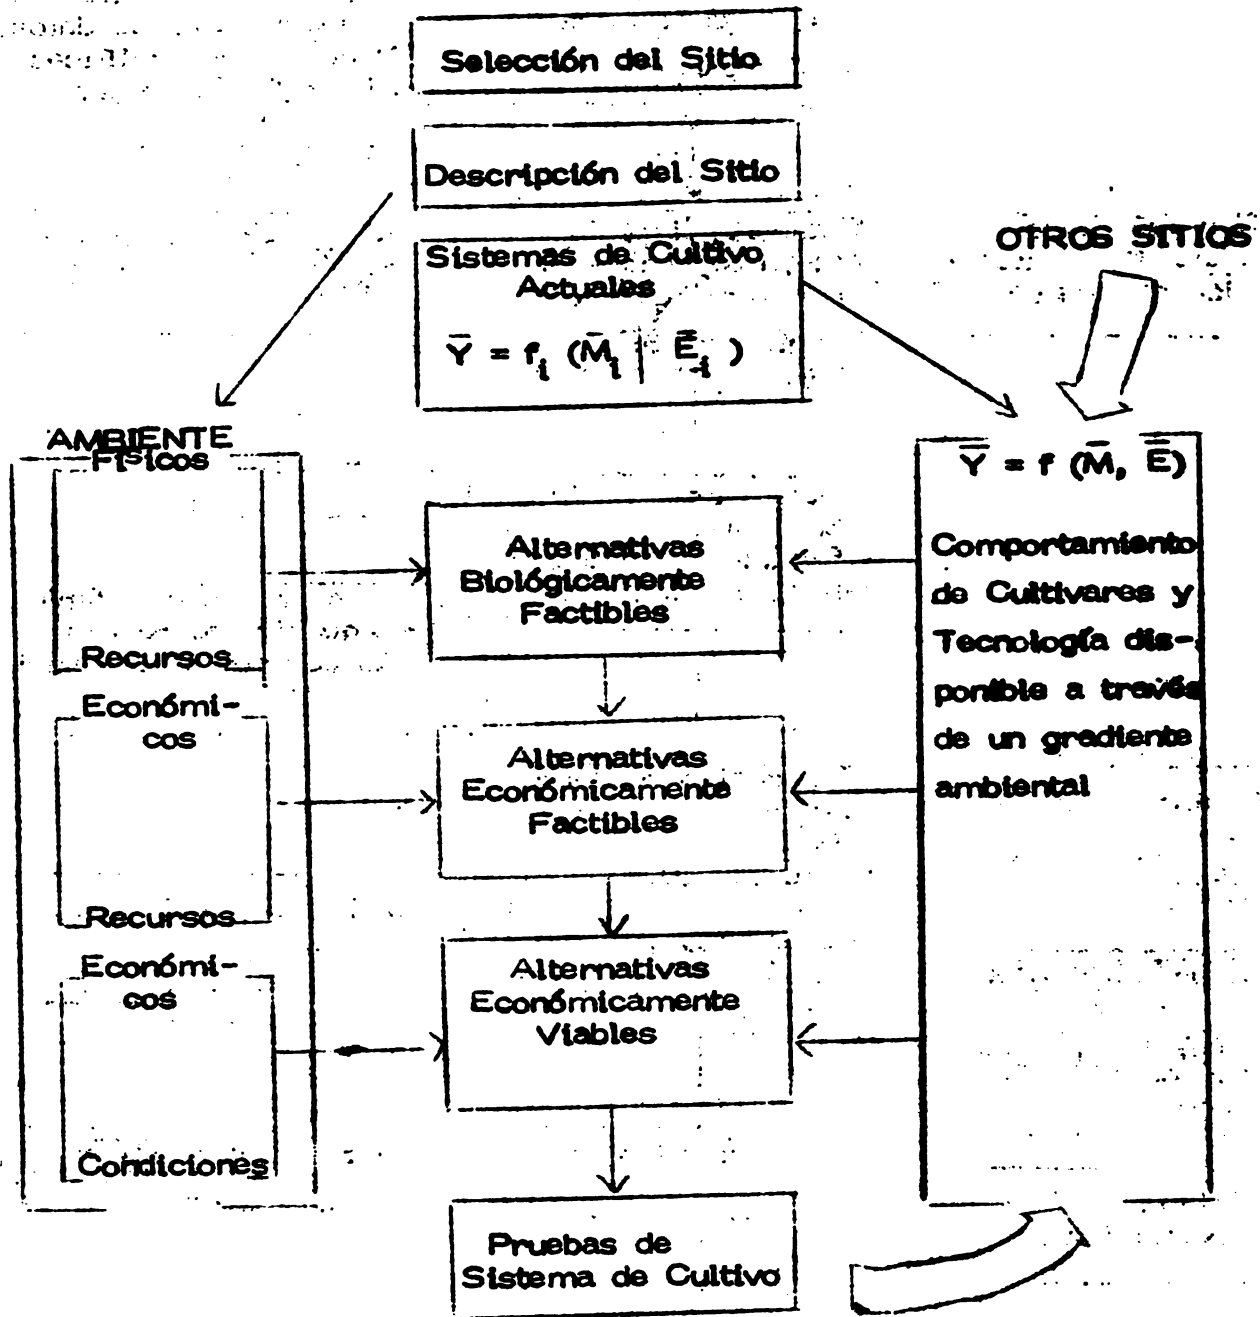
Selección del Sitio

Descripción del Sitio

Sistemas de Cultivo Actuales

$\bar{Y} = f_i (\bar{M}_i | \bar{E}_i)$

OTROS SITIOS

AMBIENTE

Físicos

Recursos

Económicos

Recursos

Económicos

Condiciones

Alternativas Biológicamente Factibles

Alternativas Económicamente Factibles

Alternativas Económicamente Viables

Pruebas de Sistema de Cultivo

$\bar{Y} = f (\bar{M}, \bar{\bar{E}})$

Comportamiento de Cultivares y Tecnología disponible a través de un gradiente ambiental